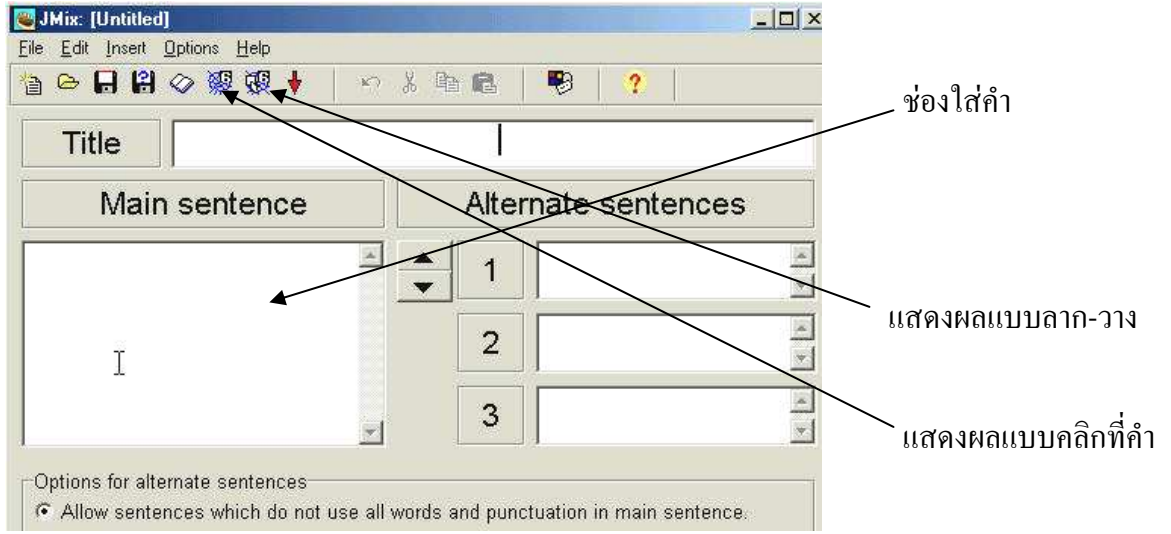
JMix: [Untitled]

File Edit Insert Options Help

ช่องใส่คำ

Title

Main sentence

Alternate sentences

1

2

3

แสดงผลแบบลาก-วาง

แสดงผลแบบคลิกที่คำ

Options for alternate sentences

Allow sentences which do not use all words and punctuation in main sentence.